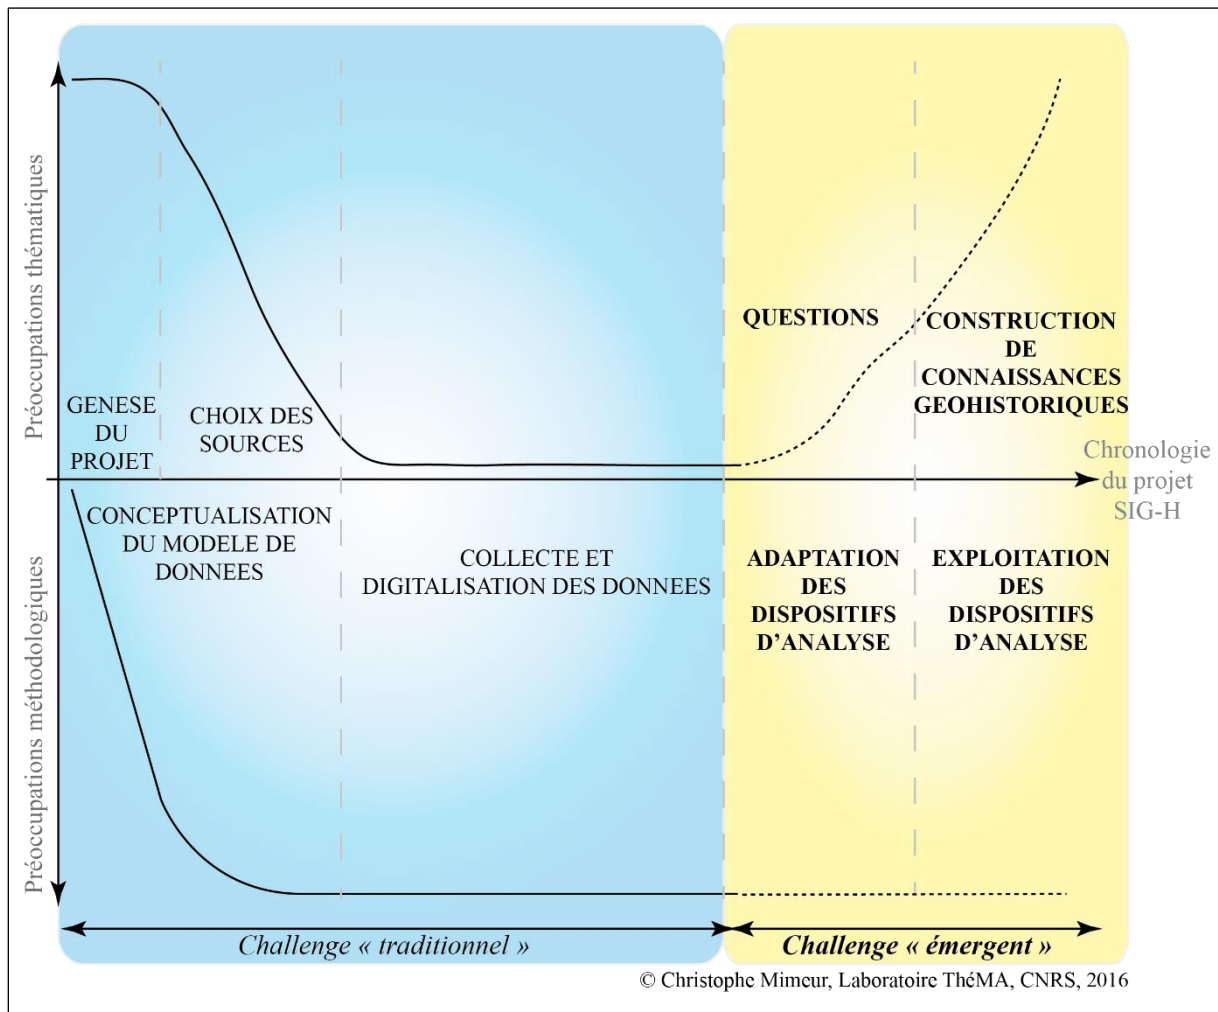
Préoccupations thématiques

GENESE DU PROJET

CHOIX DES SOURCES

QUESTIONS

CONSTRUCTION DE CONNAISSANCES GEOHISTORIQUES

Chronologie du projet SIG-H

Préoccupations méthodologiques

CONCEPTUALISATION DU MODELE DE DONNEES

COLLECTE ET DIGITALISATION DES DONNEES

ADAPTATION DES DISPOSITIFS D'ANALYSE

EXPLOITATION DES DISPOSITIFS D'ANALYSE

Challenge « traditionnel »

Challenge « émergent »

© Christophe Mimeur, Laboratoire ThéMA, CNRS, 2016